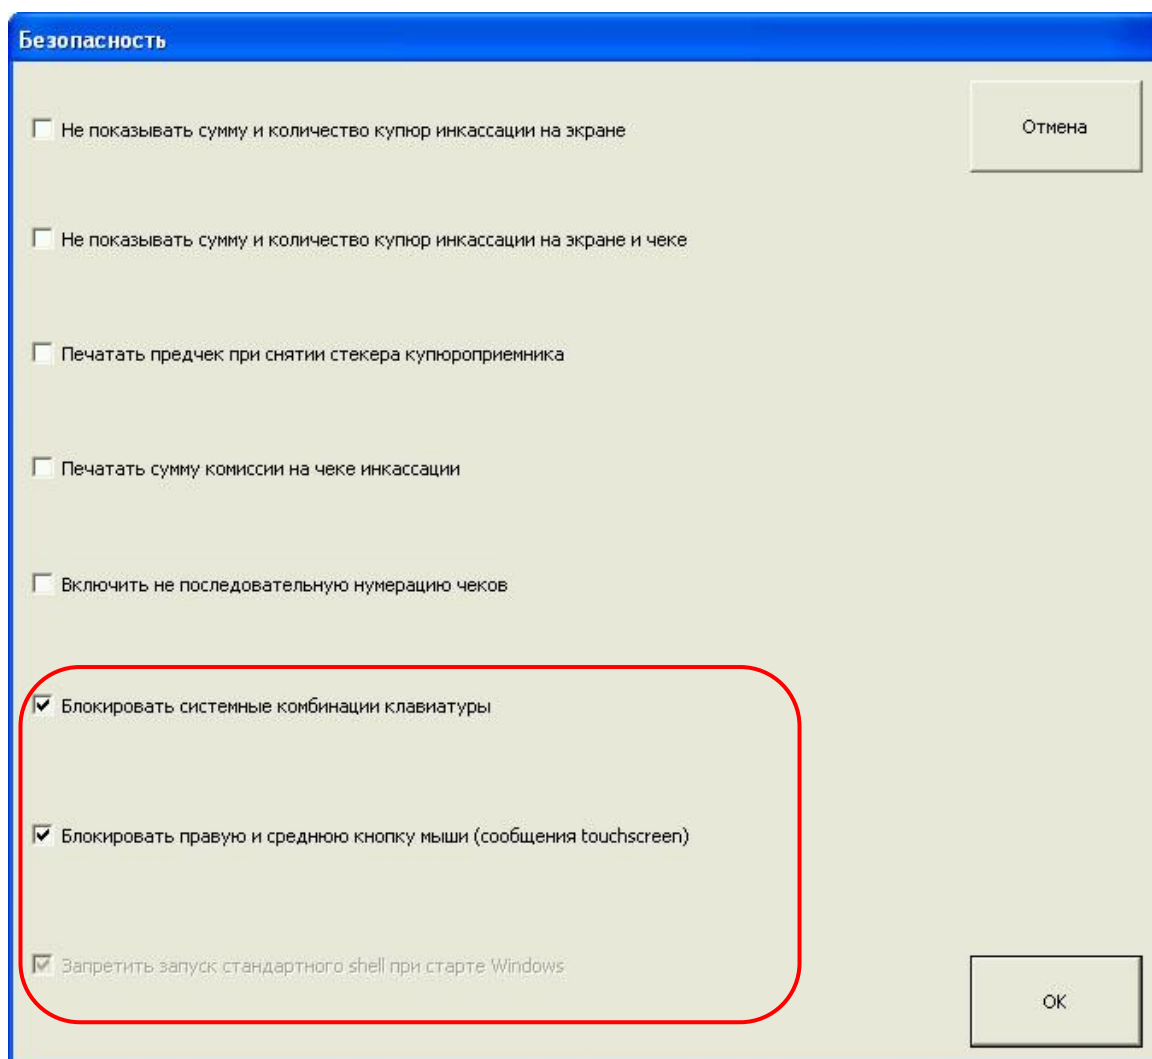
Безопасность

Отмена

Не показывать сумму и количество купюр инкассации на экране

Не показывать сумму и количество купюр инкассации на экране и чеке

Печатать предчек при снятии стекера купюроприемника

Печатать сумму комиссии на чеке инкассации

Включить не последовательную нумерацию чеков

Блокировать системные комбинации клавиатуры

Блокировать правую и среднюю кнопку мыши (сообщения touchscreen)

Запретить запуск стандартного shell при старте Windows

OK